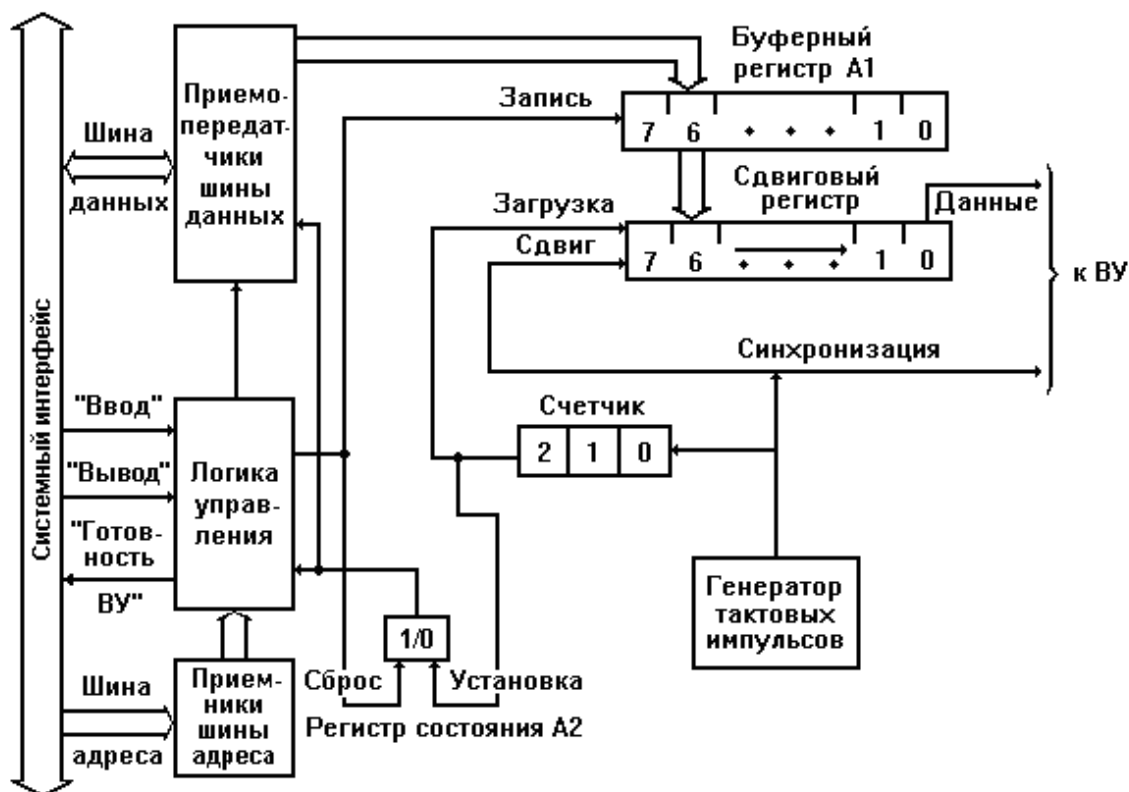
Системный интерфейс

Шина данных

Приемо-передатчики шины данных

Буферный регистр А1

Запись

7 6 • • • 1 0

Сдвиговый регистр

Загрузка

Данные

Сдвиг

7 6 • • • 1 0

к ВУ

Синхронизация

"Ввод"

"Вывод"

"Готовность ВУ"

Логика управления

Счетчик

2 1 0

1/0

Генератор тактовых импульсов

Шина адреса

Приемники шины адреса

Сброс

Установка

Регистр состояния А2